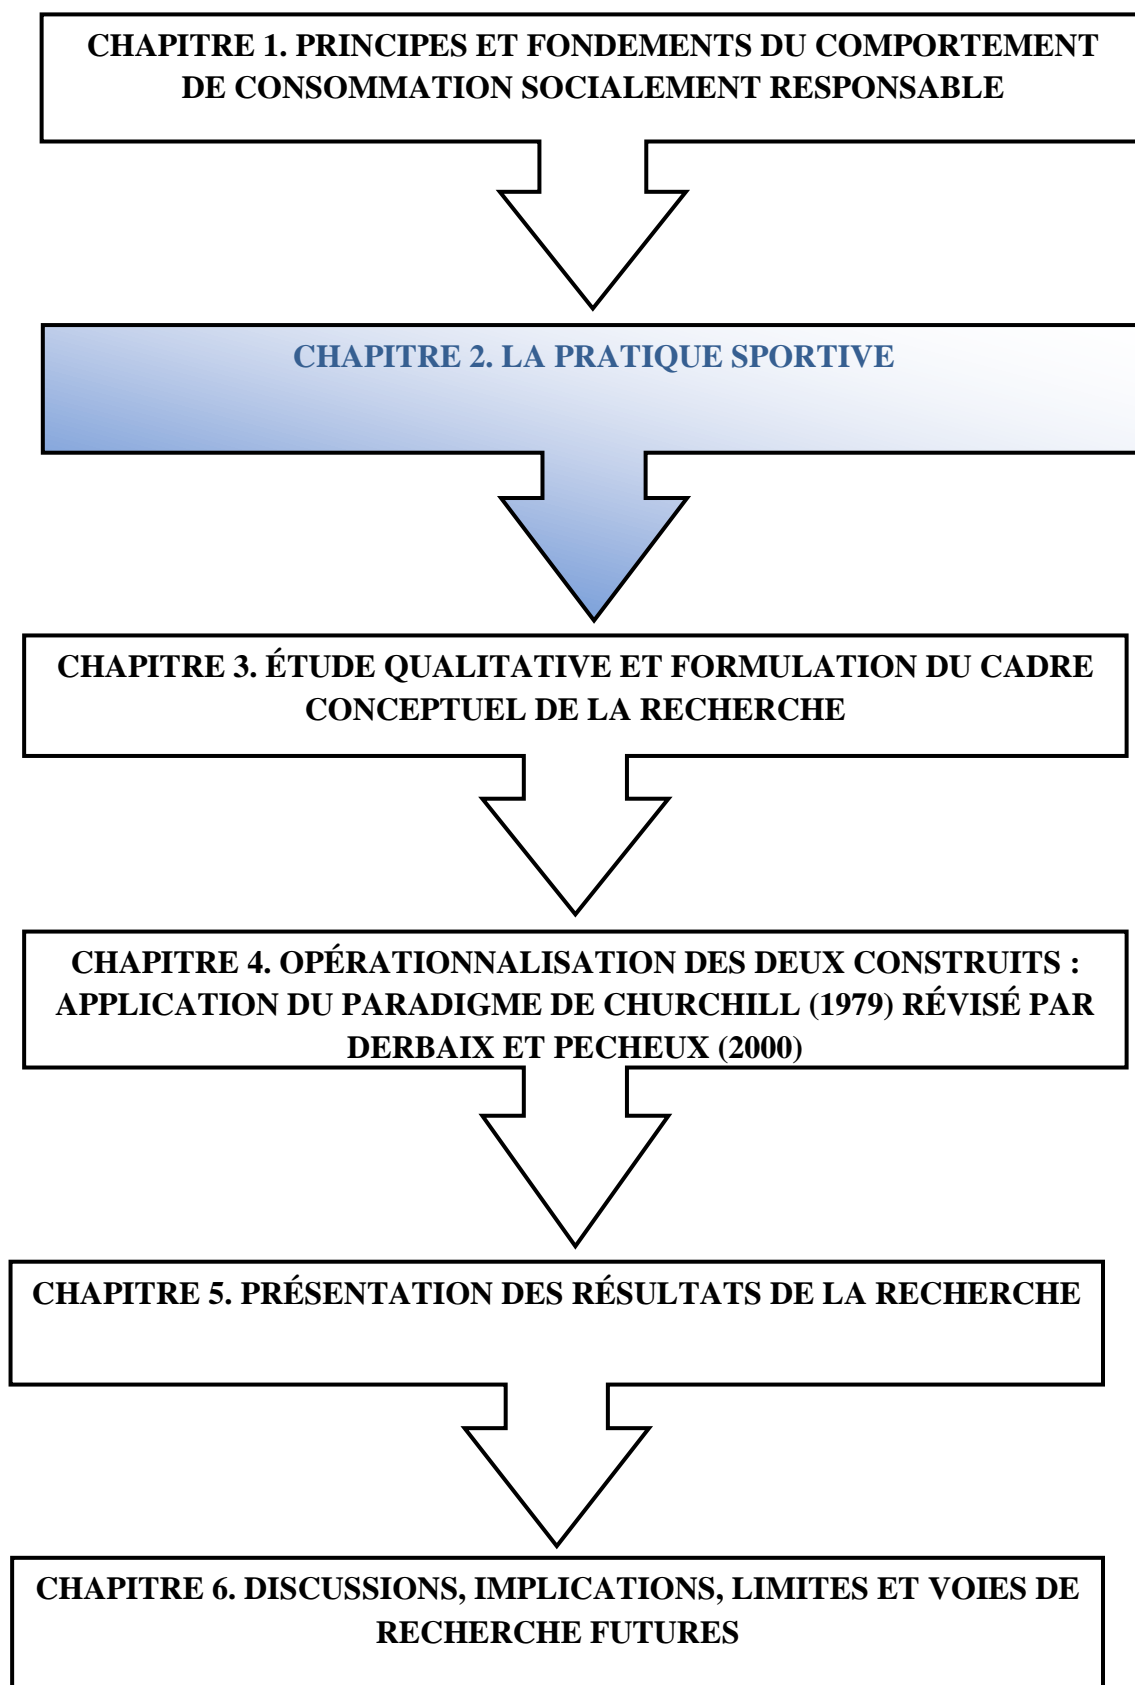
CHAPITRE 1. PRINCIPES ET FONDEMENTS DU COMPORTEMENT DE CONSOMMATION SOCIALEMENT RESPONSABLE

CHAPITRE 2. LA PRATIQUE SPORTIVE

CHAPITRE 3. ÉTUDE QUALITATIVE ET FORMULATION DU CADRE CONCEPTUEL DE LA RECHERCHE

CHAPITRE 4. OPÉRATIONNALISATION DES DEUX CONSTRUITS : APPLICATION DU PARADIGME DE CHURCHILL (1979) RÉVISÉ PAR DERBAIX ET PECHEUX (2000)

CHAPITRE 5. PRÉSENTATION DES RÉSULTATS DE LA RECHERCHE

CHAPITRE 6. DISCUSSIONS, IMPLICATIONS, LIMITES ET VOIES DE RECHERCHE FUTURES